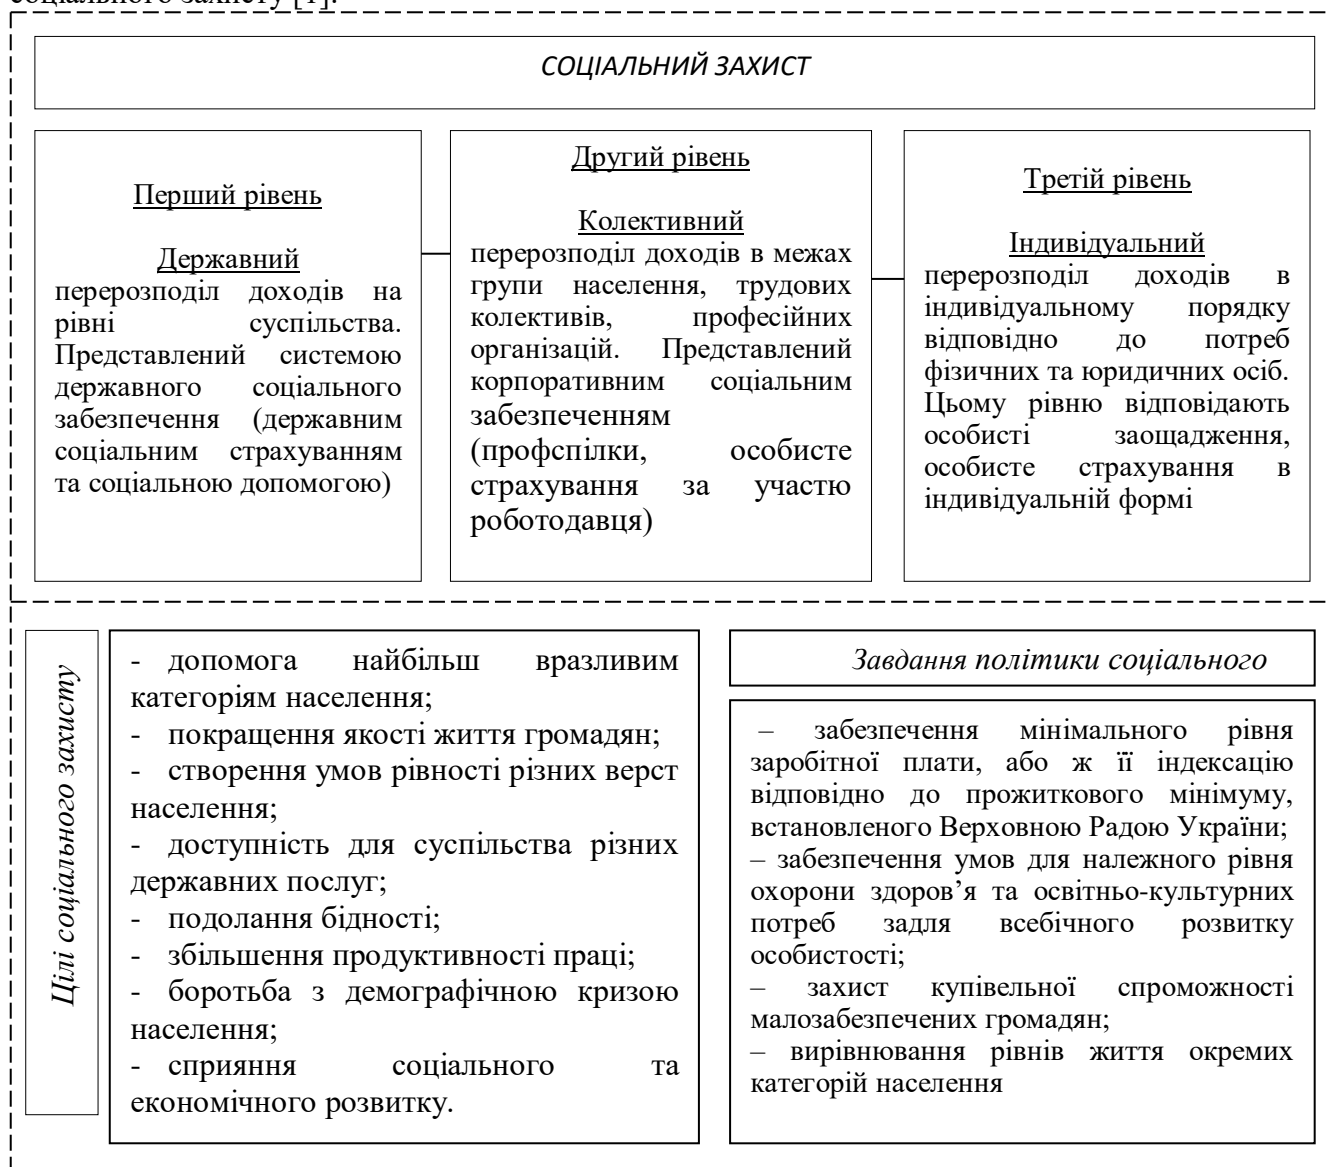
соціального захисту [1].

СОЦІАЛЬНИЙ ЗАХИСТ

Перший рівень

Державний
перерозподіл доходів на рівні суспільства. Представлений системою державного соціального забезпечення (державним соціальним страхуванням та соціальною допомогою)

Другий рівень

Колективний
перерозподіл доходів в межах групи населення, трудових колективів, професійних організацій. Представлений корпоративним соціальним забезпеченням (профспілки, особисте страхування за участю роботодавця)

Третій рівень

Індивідуальний
перерозподіл доходів в індивідуальному порядку відповідно до потреб фізичних та юридичних осіб. Цьому рівню відповідають особисті заощадження, особисте страхування в індивідуальній формі

Цілі соціального захисту

- допомога найбільш вразливим категоріям населення;
- покращення якості життя громадян;
- створення умов рівності різних верст населення;
- доступність для суспільства різних державних послуг;
- подолання бідності;
- збільшення продуктивності праці;
- боротьба з демографічною кризою населення;
- сприяння соціального та економічного розвитку.

Завдання політики соціального

– забезпечення мінімального рівня заробітної плати, або ж її індексацію відповідно до прожиткового мінімуму, встановленого Верховною Радою України;
– забезпечення умов для належного рівня охорони здоров’я та освітньо-культурних потреб задля всебічного розвитку особистості;
– захист купівельної спроможності малозабезпечених громадян;
– вирівнювання рівнів життя окремих категорій населення